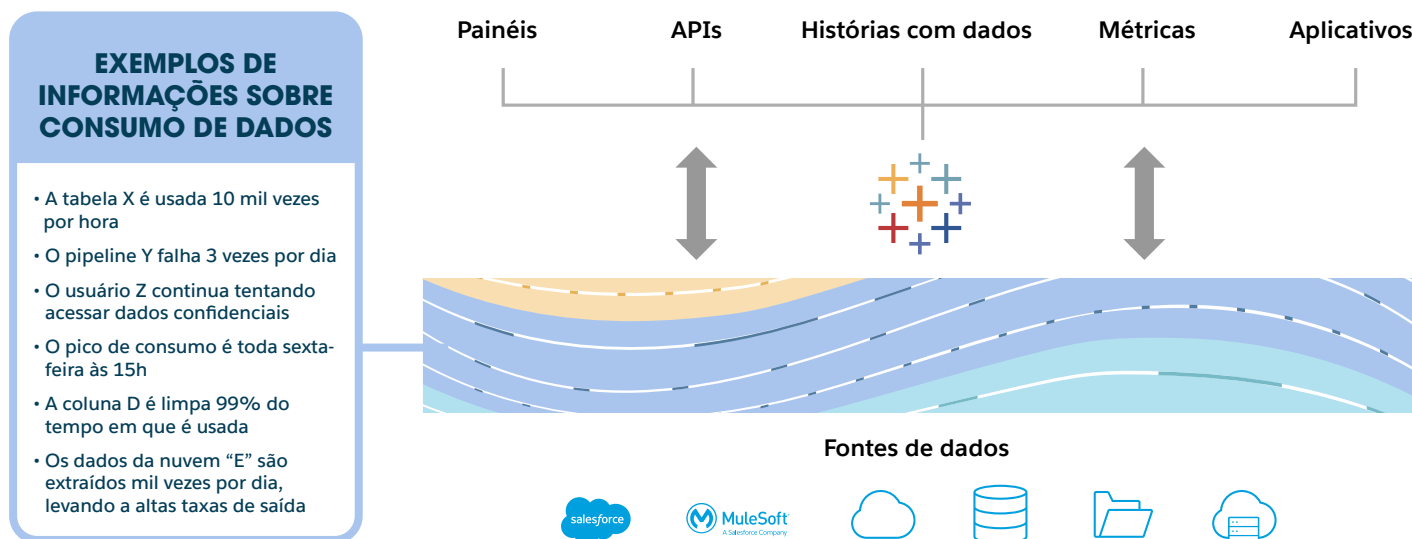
EXEMPLOS DE INFORMAÇÕES SOBRE CONSUMO DE DADOS

• A tabela X é usada 10 mil vezes por hora
• O pipeline Y falha 3 vezes por dia
• O usuário Z continua tentando acessar dados confidenciais
• O pico de consumo é toda sexta-feira às 15h
• A coluna D é limpa 99% do tempo em que é usada
• Os dados da nuvem "E" são extraídos mil vezes por dia, levando a altas taxas de saída

Painéis
APIs
Histórias com dados
Métricas
Aplicativos

Fontes de dados

salesforce
MuleSoft
A Salesforce Company